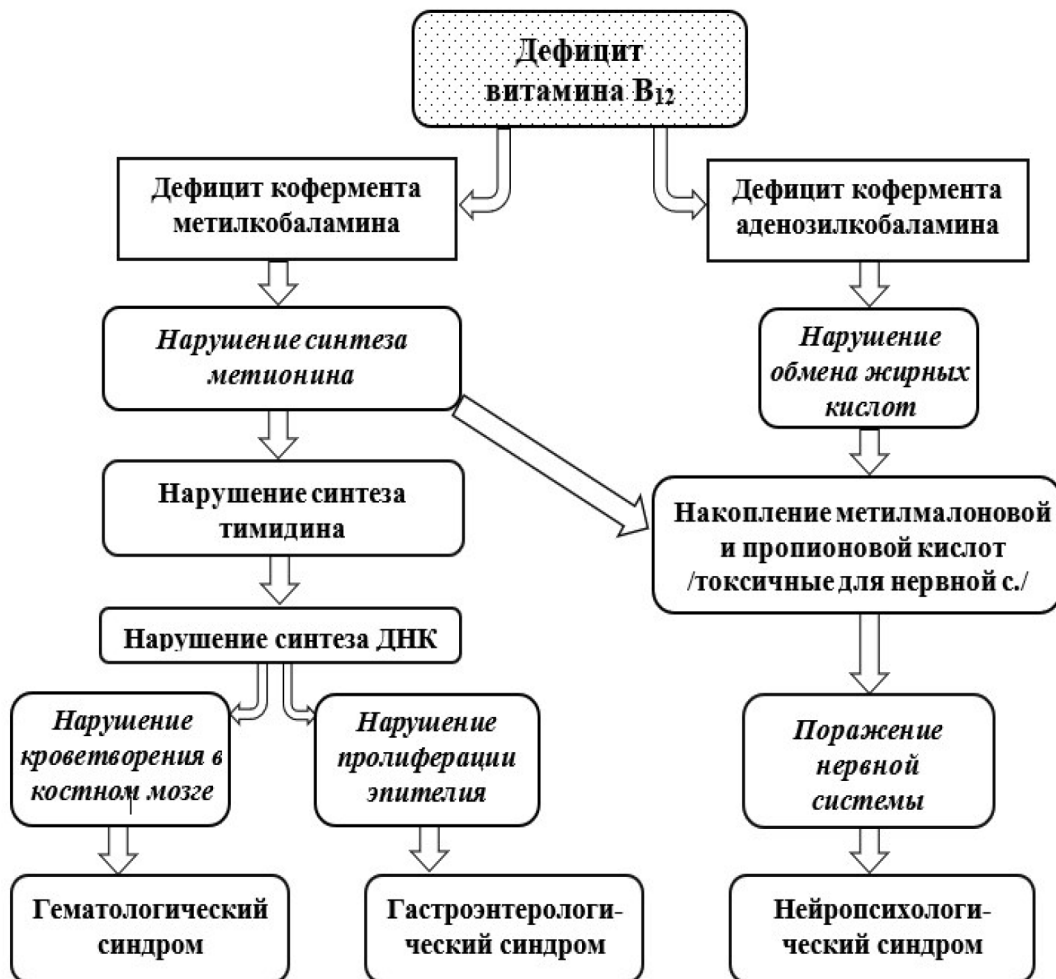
Дефицит витамина $B_{12}$

Дефицит кофермента метилкобаламина

Дефицит кофермента аденозилкобаламина

Нарушение синтеза метионина

Нарушение обмена жирных кислот

Нарушение синтеза тимидина

Накопление метилмалоновой и пропионовой кислот /токсичные для нервной с./

Нарушение синтеза ДНК

Нарушение кроветворения в костном мозге

Нарушение пролиферации эпителия

Поражение нервной системы

Гематологический синдром

Гастроэнтерологический синдром

Нейропсихологический синдром